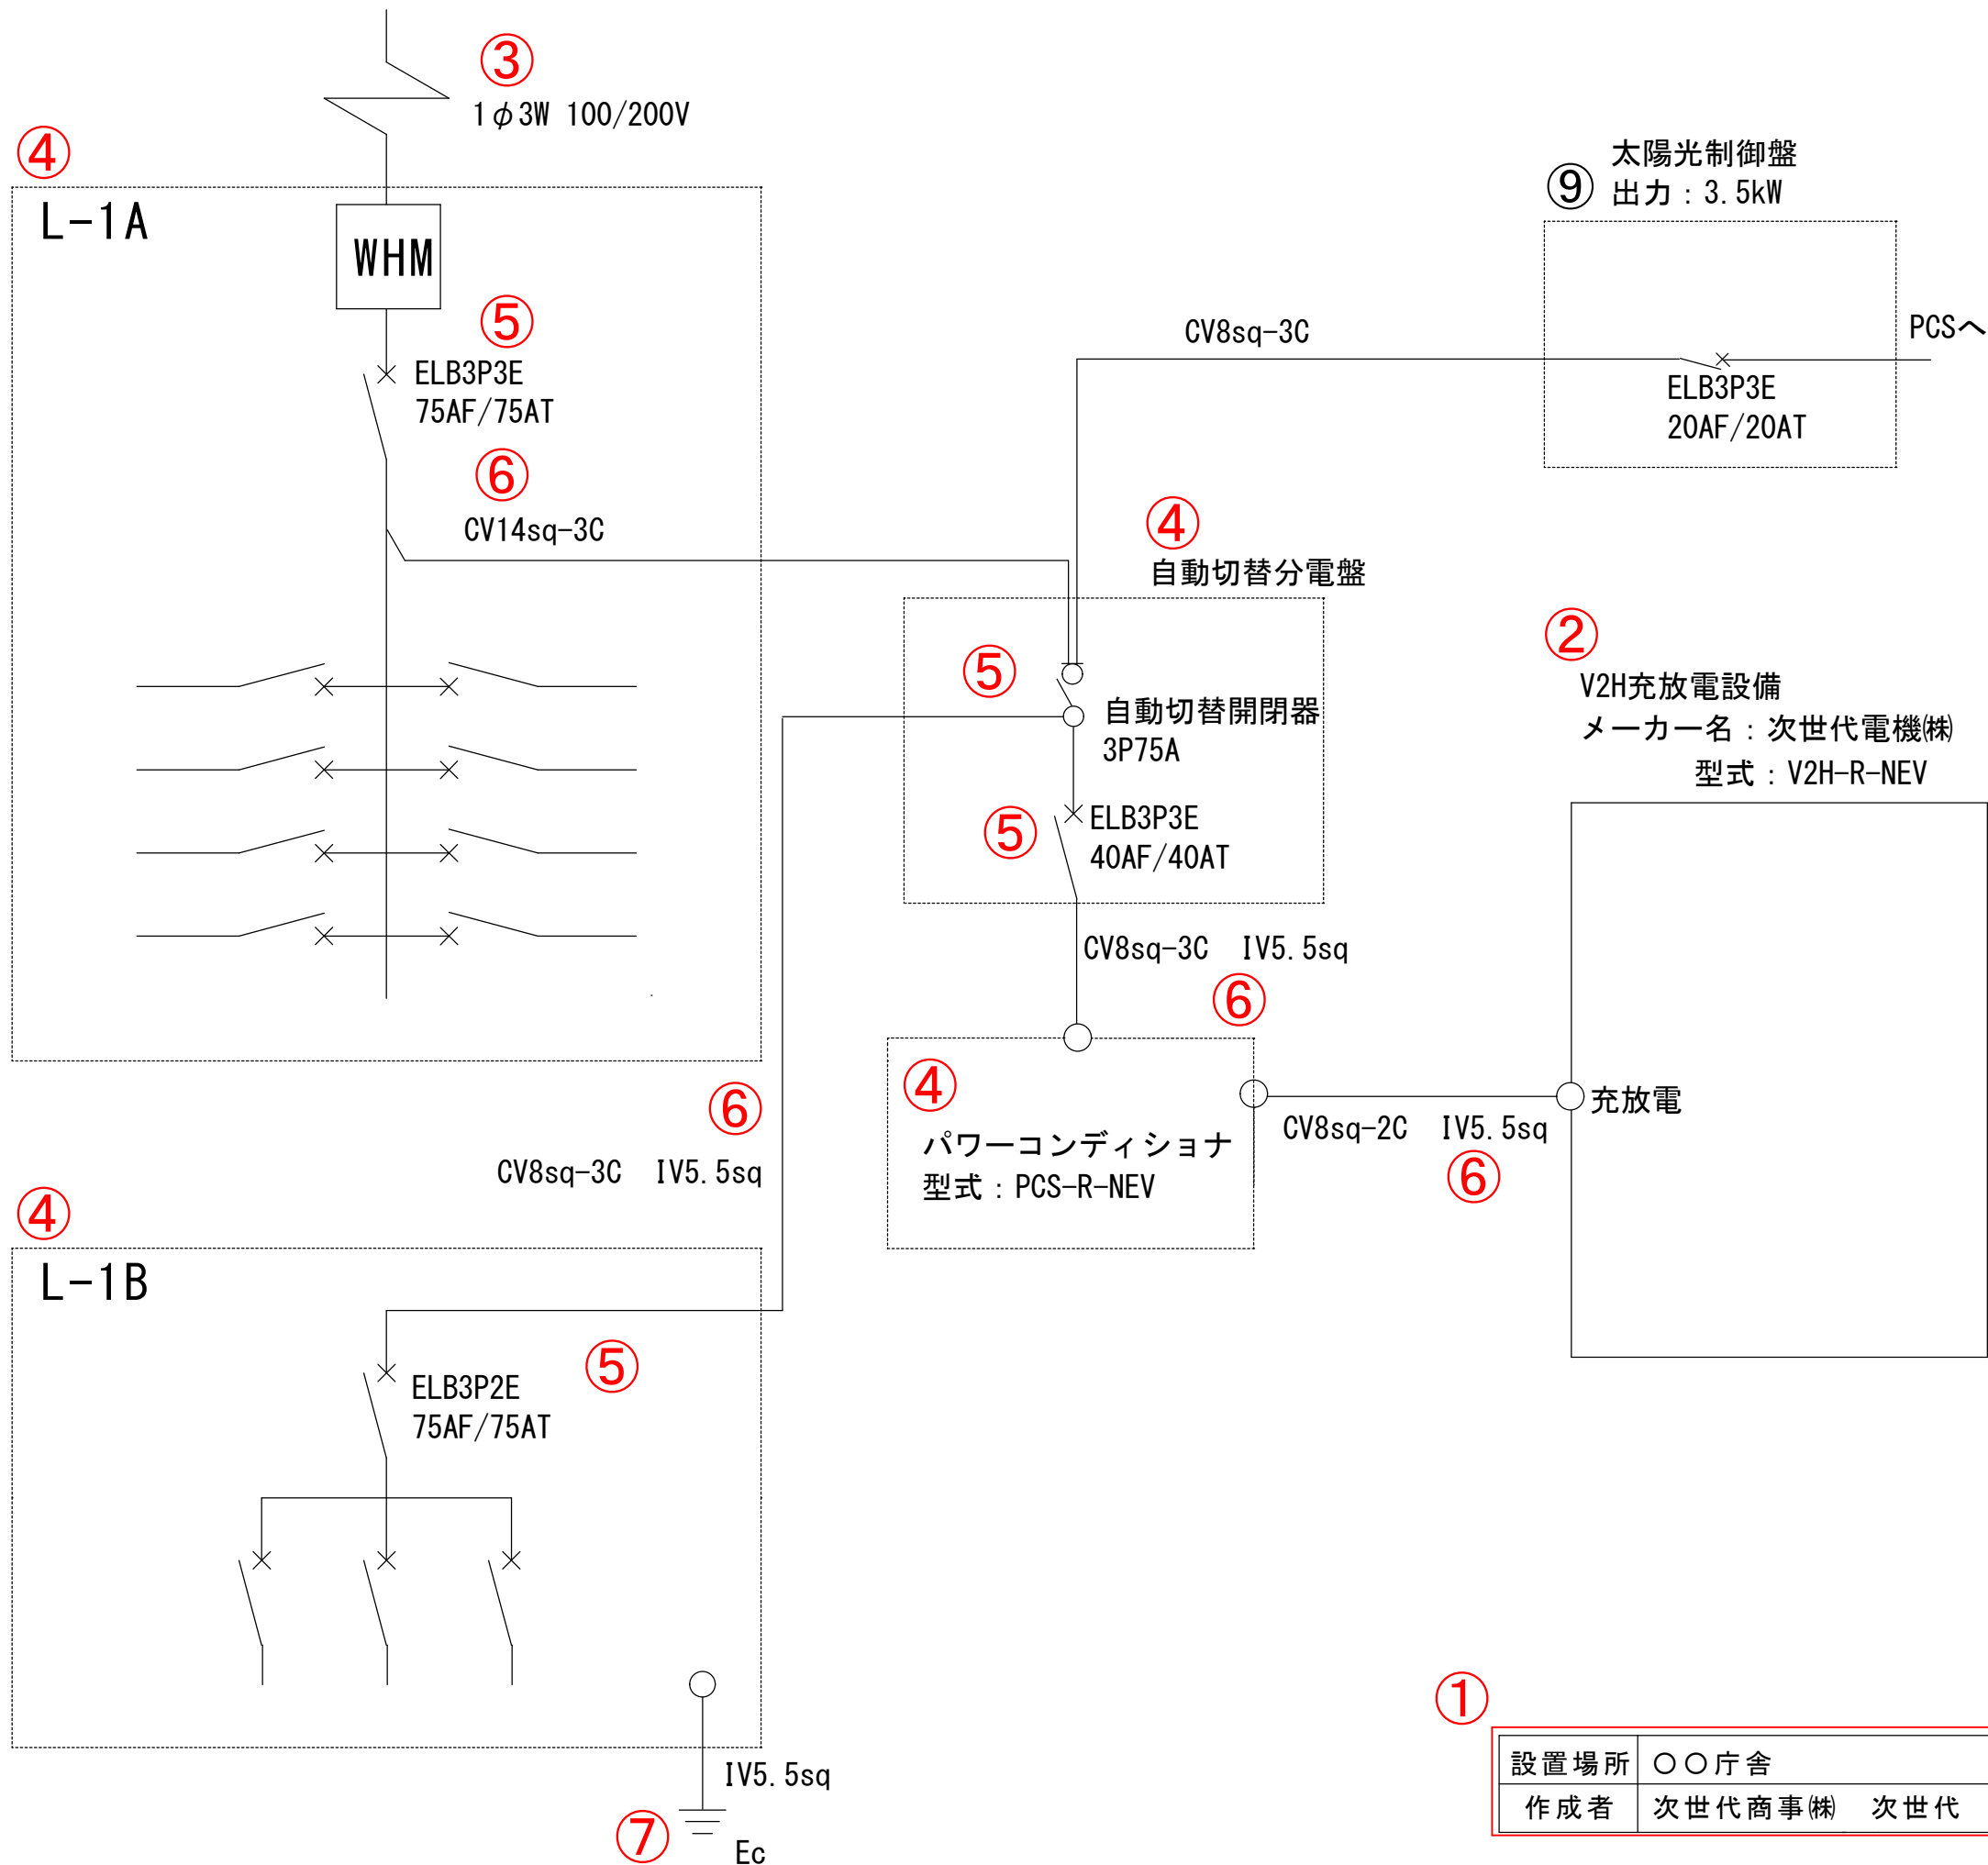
③
1φ3W 100/200V

④
L-1A
WHM
⑤
ELB3P3E
75AF/75AT
⑥
CV14sq-3C

⑨ 太陽光制御盤
出力：3.5kW
CV8sq-3C
PCSへ
ELB3P3E
20AF/20AT

④
自動切替分電盤
⑤
自動切替開閉器
3P75A
⑤
ELB3P3E
40AF/40AT
CV8sq-3C IV5.5sq
⑥

②
V2H充放電設備
メーカー名：次世代電機㈱
型式：V2H-R-NEV

⑥
CV8sq-3C IV5.5sq

④
パワーコンディショナ
型式：PCS-R-NEV
CV8sq-2C IV5.5sq
⑥
充放電

④
L-1B
ELB3P2E
75AF/75AT
⑤

IV5.5sq
⑦
Ec

①
| 設置場所 | ○○庁舎 |
|---|---|
| 作成者 | 次世代商事㈱ 次世代 |